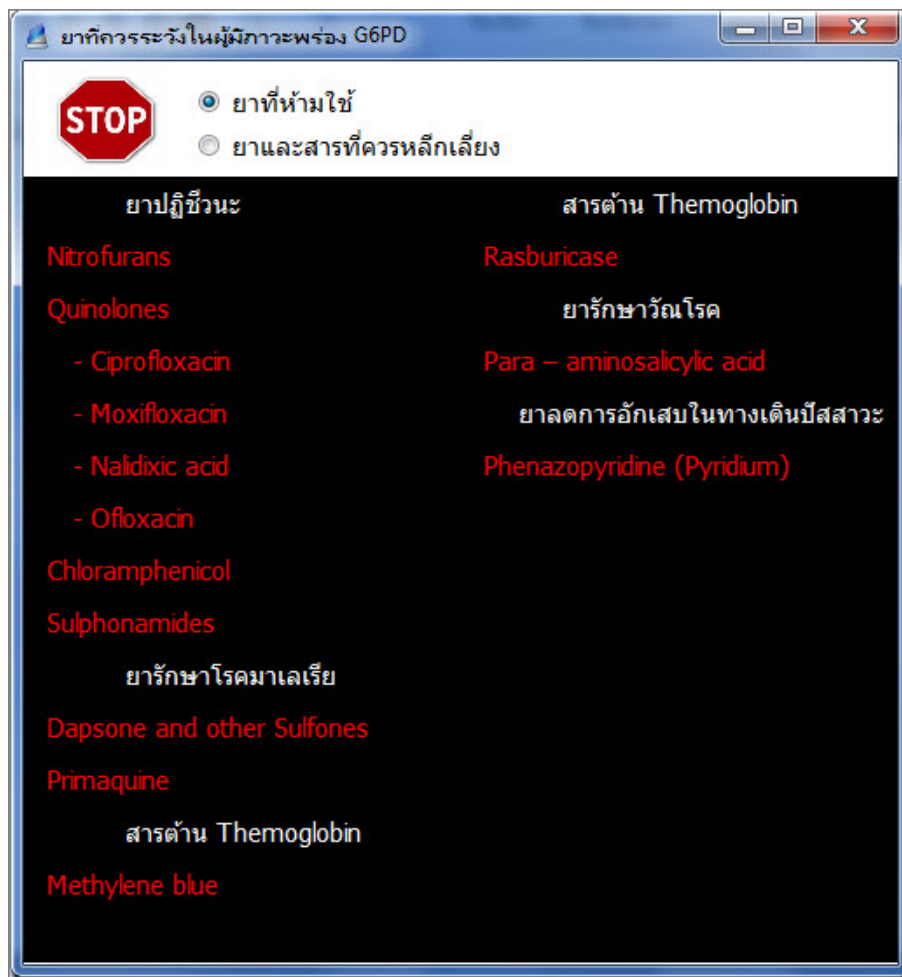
ยาที่ควรระวังในผู้มีภาวะพร่อง G6PD

STOP

ยาที่ห้ามใช้
ยาและสารที่ควรหลีกเลี่ยง

ยาปฏิชีวนะ
Nitrofurans
Quinolones
- Ciprofloxacin
- Moxifloxacin
- Nalidixic acid
- Ofloxacin
Chloramphenicol
Sulphonamides
ยารักษาโรคมาเลเรีย
Dapsone and other Sulfones
Primaquine
สารต้าน Themoglobin
Methylene blue

สารต้าน Themoglobin
Rasburicase
ยารักษาวัณโรค
Para – aminosalicylic acid
ยาลดการอักเสบในทางเดินปัสสาวะ
Phenazopyridine (Pyridium)